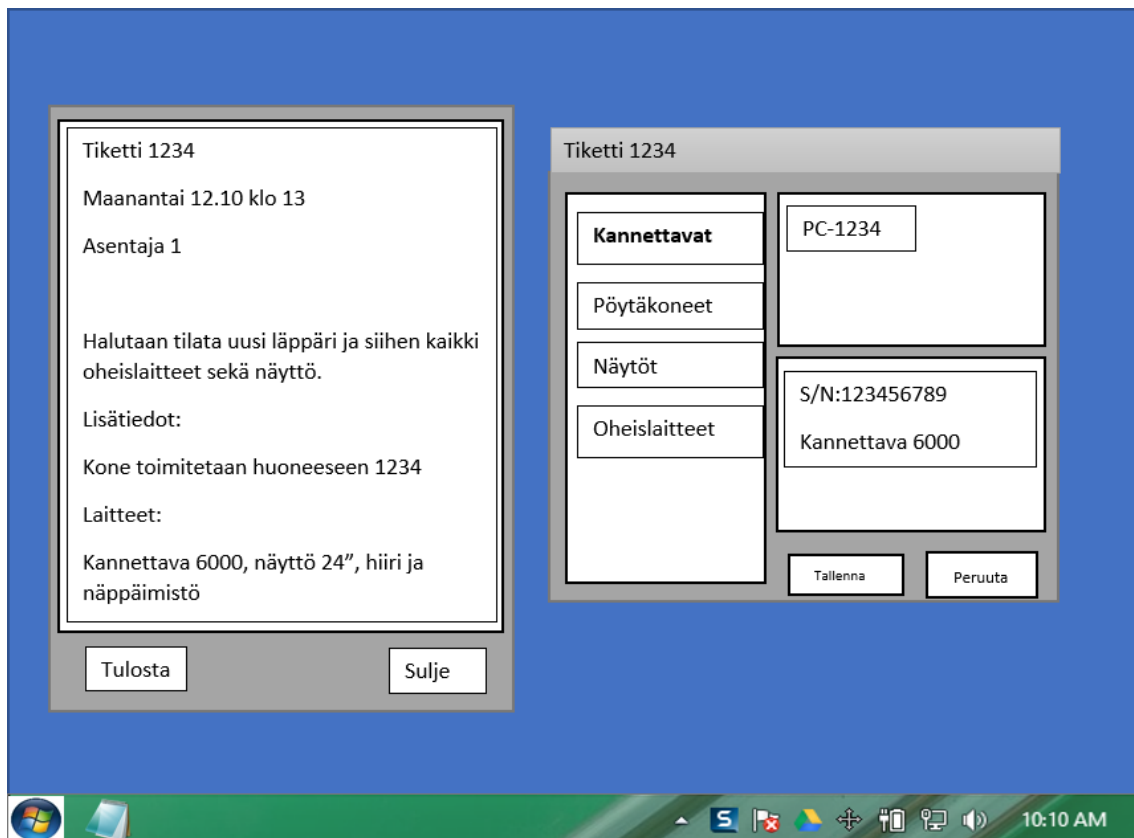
Tiketti 1234

Maanantai 12.10 klo 13

Asentaja 1

Halutaan tilata uusi läppäri ja siihen kaikki oheislaitteet sekä näyttö.

Lisätiedot:

Kone toimitetaan huoneeseen 1234

Laitteet:

Kannettava 6000, näyttö 24", hiiri ja näppäimistö

Tulosta

Sulje

Tiketti 1234

Kannettavat

Pöytäkoneet

Näytöt

Oheislaitteet

PC-1234

S/N:123456789

Kannettava 6000

Tallenna

Peruuta

10:10 AM